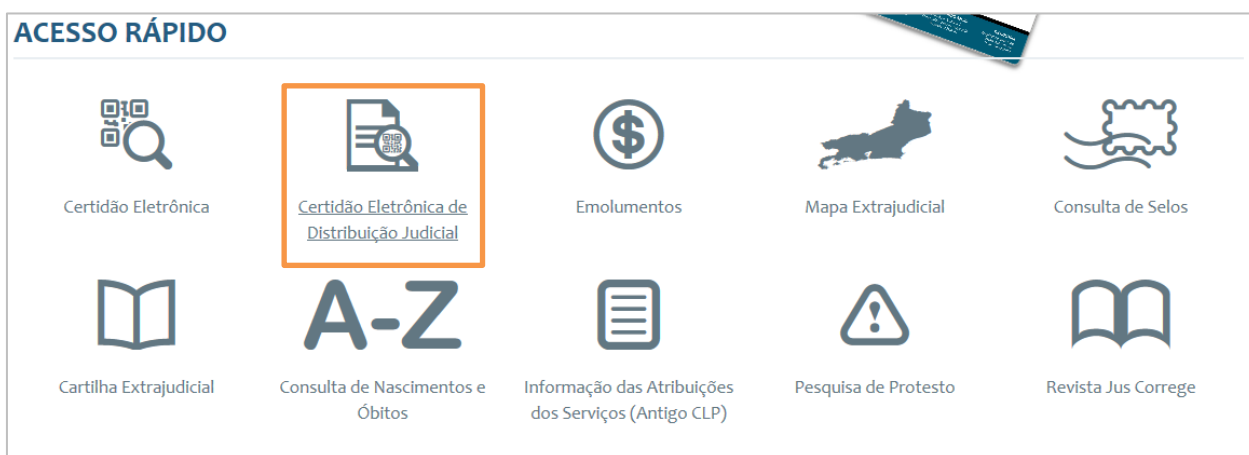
ACESSO RÁPIDO

Certidão Eletrônica

Certidão Eletrônica de Distribuição Judicial

Emolumentos

Mapa Extrajudicial

Consulta de Selos

Cartilha Extrajudicial

A-Z

Consulta de Nascimentos e Óbitos

Informação das Atribuições dos Serviços (Antigo CLP)

Pesquisa de Protesto

Revista Jus Correge